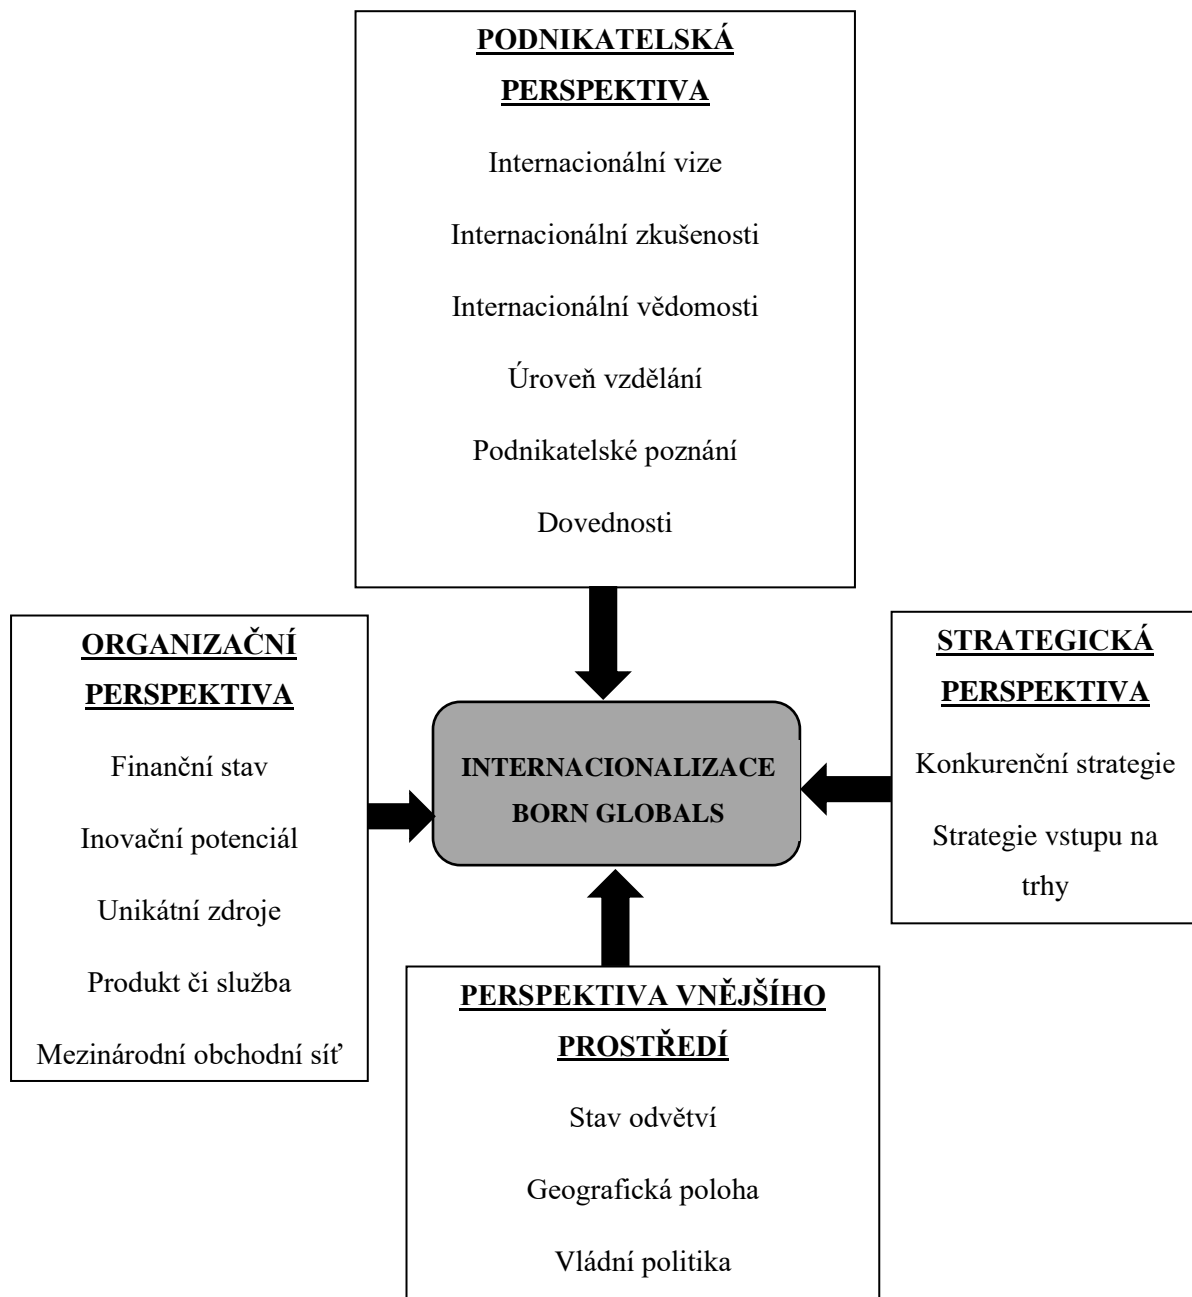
PODNIKATELSKÁ PERSPEKTIVA

Internacionální vize

Internacionální zkušenosti

Internacionální vědomosti

Úroveň vzdělání

Podnikatelské poznání

Dovednosti

ORGANIZAČNÍ PERSPEKTIVA

Finanční stav

Inovační potenciál

Unikátní zdroje

Produkt či služba

Mezinárodní obchodní síť

INTERNACIONALIZACE BORN GLOBALS

STRATEGICKÁ PERSPEKTIVA

Konkurenční strategie

Strategie vstupu na trhy

PERSPEKTIVA VNĚJŠÍHO PROSTŘEDÍ

Stav odvětví

Geografická poloha

Vládní politika